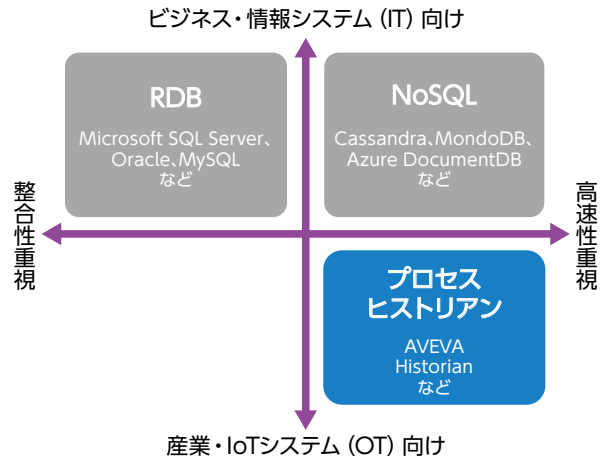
ビジネス・情報システム（IT）向け

RDB

Microsoft SQL Server、Oracle、MySQL など

NoSQL

Cassandra、MondoDB、Azure DocumentDB など

整合性重視

高速性重視

プロセスヒストリアン

AVEVA Historian など

産業・IoTシステム（OT）向け